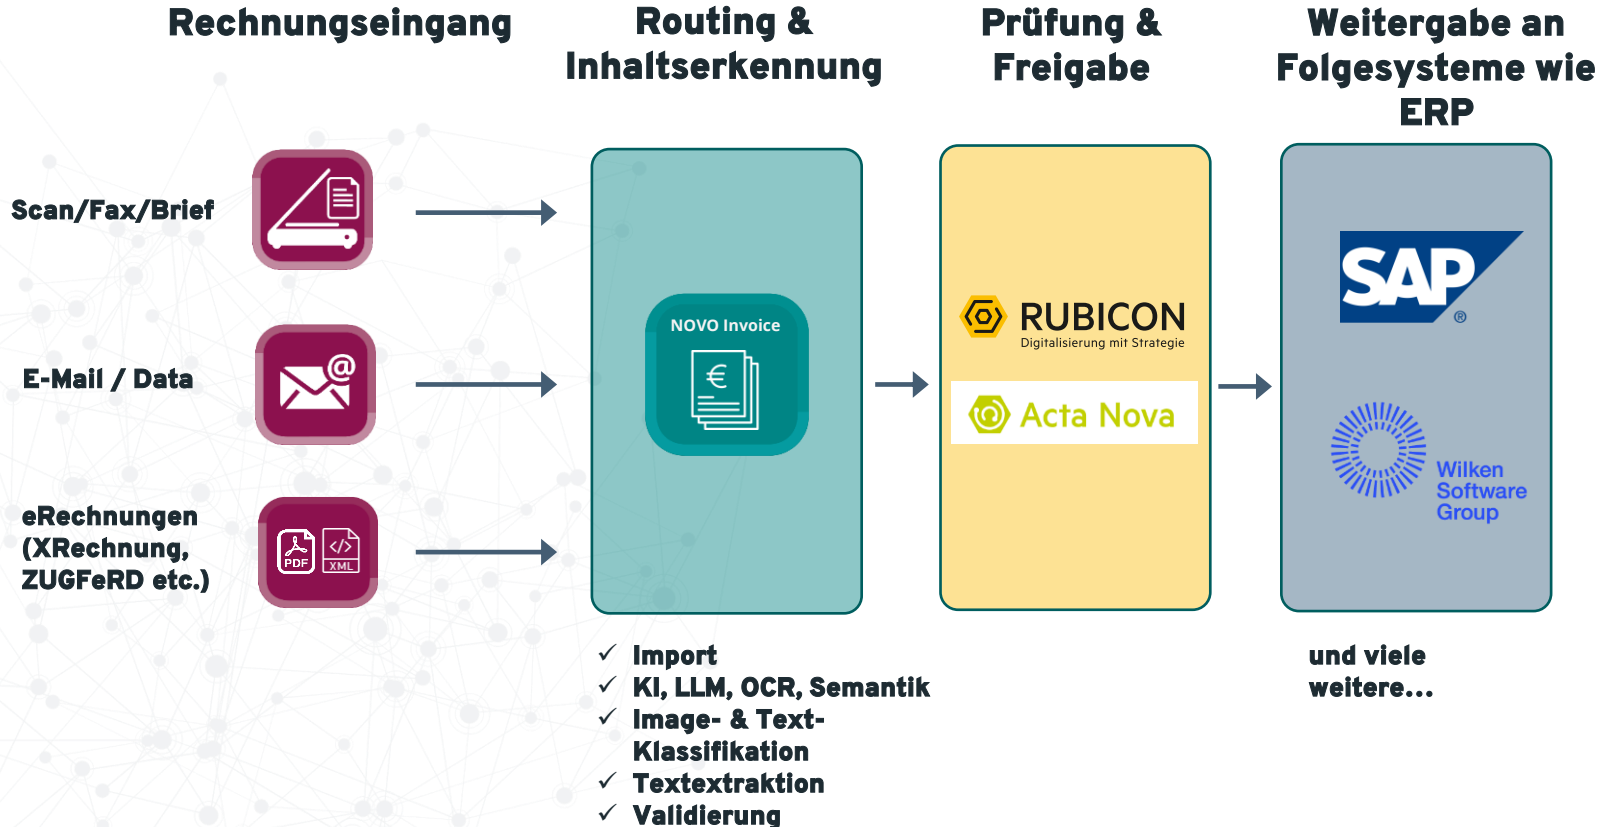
Rechnungseingang

Routing & Inhaltserkennung

Prüfung & Freigabe

Weitergabe an Folgesysteme wie ERP

Scan/Fax/Brief

E-Mail / Data

eRechnungen (XRechnung, ZUGFeRD etc.)

PDF XML

NOVO Invoice

€

RUBICON
Digitalisierung mit Strategie

Acta Nova

SAP ®

Wilken Software Group

✓ Import
✓ KI, LLM, OCR, Semantik
✓ Image- & Text-Klassifikation
✓ Textextraktion
✓ Validierung

und viele weitere...